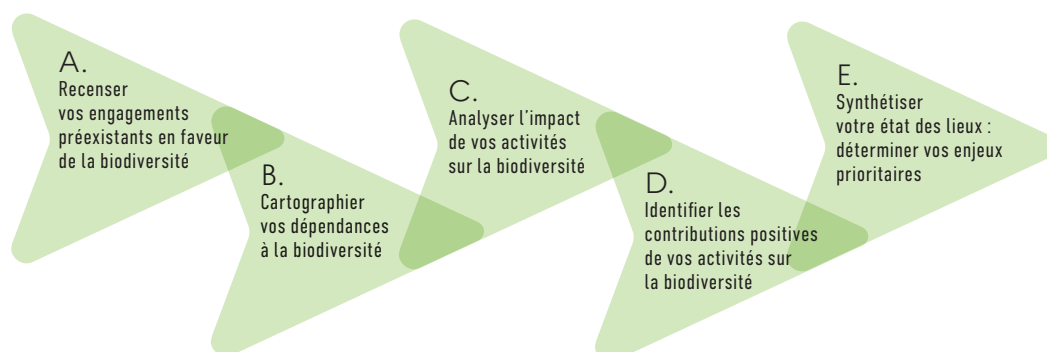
A.
Recenser vos engagements préexistants en faveur de la biodiversité

B.
Cartographier vos dépendances à la biodiversité

C.
Analyser l'impact de vos activités sur la biodiversité

D.
Identifier les contributions positives de vos activités sur la biodiversité

E.
Synthétiser votre état des lieux : déterminer vos enjeux prioritaires